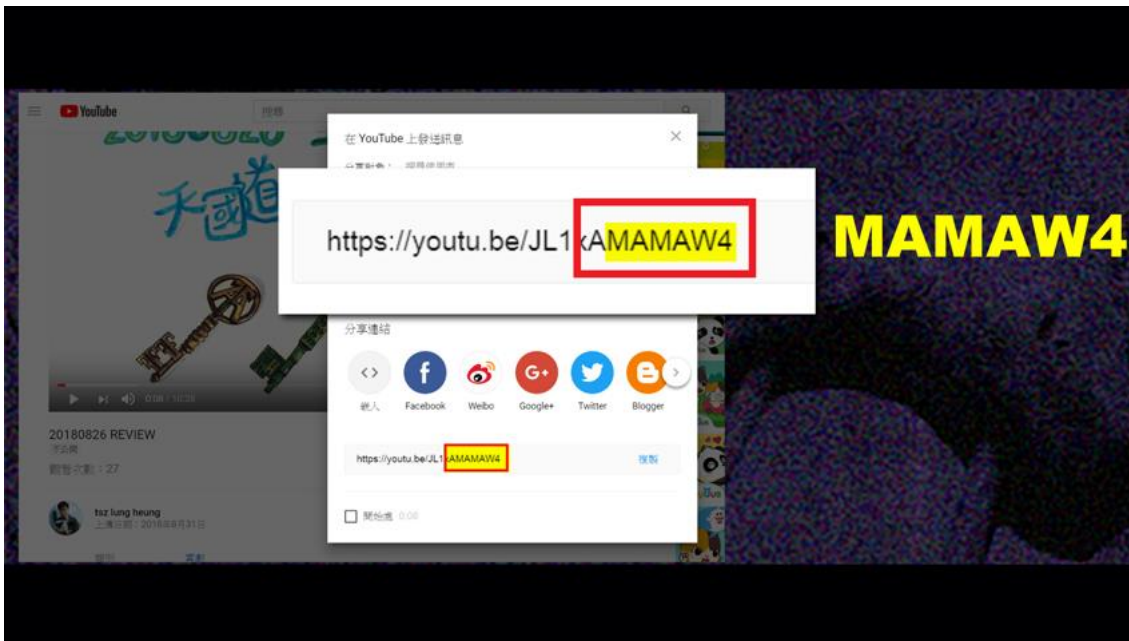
YouTube

搜尋

在 YouTube 上發送訊息

天國道

https://youtu.be/JL1kAMAMAW4

MAMAW4

分享連結

<>

嵌入

Facebook

Weibo

Google+

Twitter

Blogger

0:08 / 10:28

20180826 REVIEW

觀看次數：27

https://youtu.be/JL1kAMAMAW4

複製

tsz lung heung

上傳日期：2018年8月31日

開始於 0:08